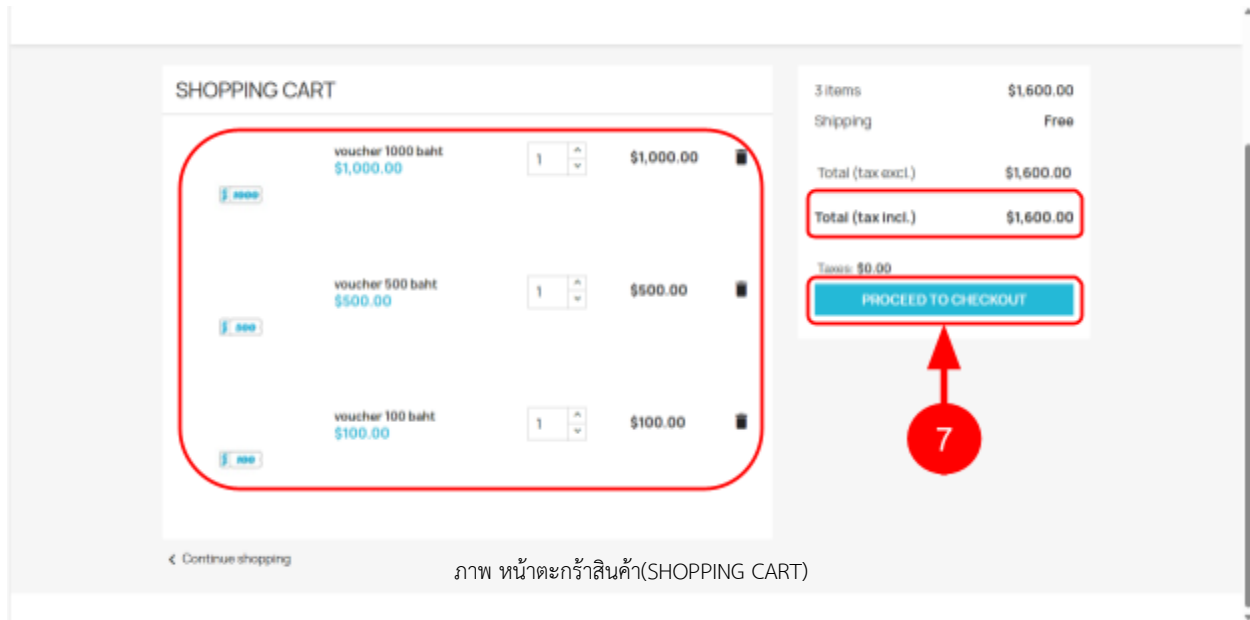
SHOPPING CART

$ 1000

voucher 1000 baht
$1,000.00

1

$1,000.00

$ 500

voucher 500 baht
$500.00

1

$500.00

$ 100

voucher 100 baht
$100.00

1

$100.00

3 items $1,600.00
Shipping Free

Total (tax excl.) $1,600.00
Total (tax incl.) $1,600.00

Taxes: $0.00

PROCEED TO CHECKOUT

7

< Continue shopping

ภาพ หน้าตะกร้าสินค้า(SHOPPING CART)